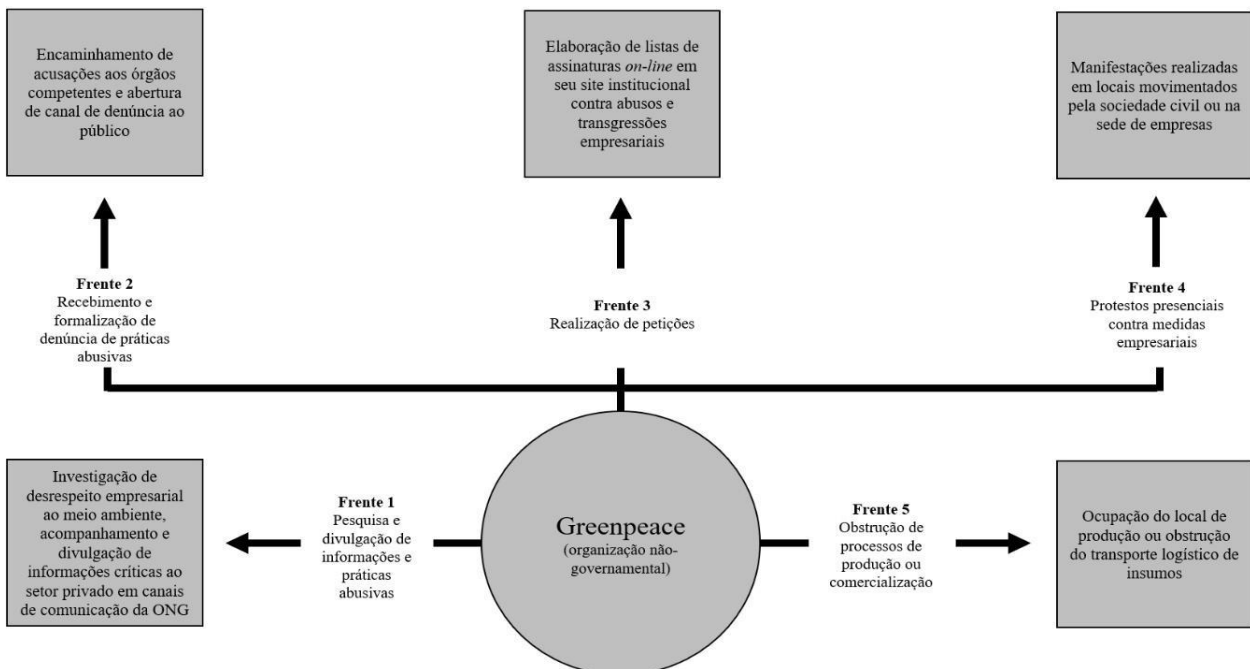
Encaminhamento de acusações aos órgãos competentes e abertura de canal de denúncia ao público

Elaboração de listas de assinaturas on-line em seu site institucional contra abusos e transgressões empresariais

Manifestações realizadas em locais movimentados pela sociedade civil ou na sede de empresas

Frente 2
Recebimento e formalização de denúncia de práticas abusivas

Frente 3
Realização de petições

Frente 4
Protestos presenciais contra medidas empresariais

Investigação de desrespeito empresarial ao meio ambiente, acompanhamento e divulgação de informações críticas ao setor privado em canais de comunicação da ONG

Frente 1
Pesquisa e divulgação de informações e práticas abusivas

Greenpeace
(organização não-governamental)

Frente 5
Obstrução de processos de produção ou comercialização

Ocupação do local de produção ou obstrução do transporte logístico de insumos